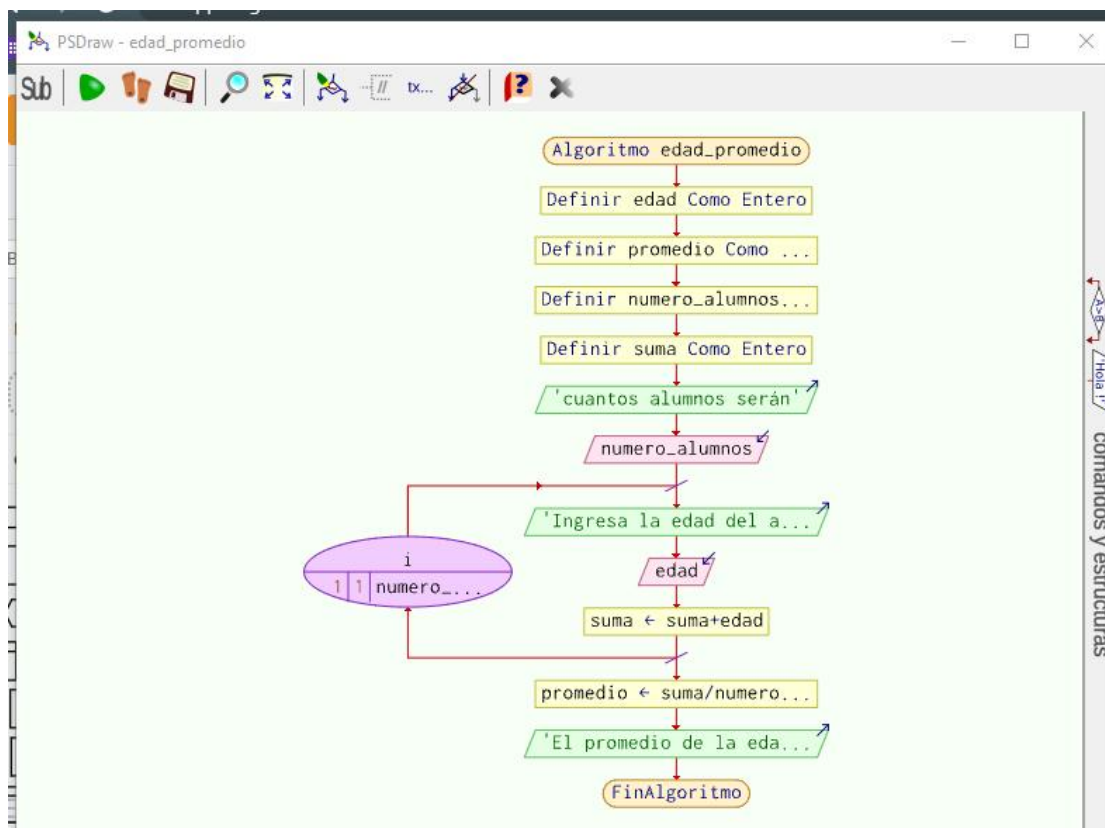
PSDraw - edad_promedio

Sub

tx...

Algoritmo edad_promedio

Definir edad Como Entero

Definir promedio Como ...

Definir numero_alumnos...

Definir suma Como Entero

'cuantos alumnos serán'

numero_alumnos

'Ingresa la edad del a...

i

1 1 numero_...

edad

suma ← suma+edad

promedio ← suma/numero...

'El promedio de la eda...

FinAlgoritmo

A←B

'Hola !'

comandos y estructuras